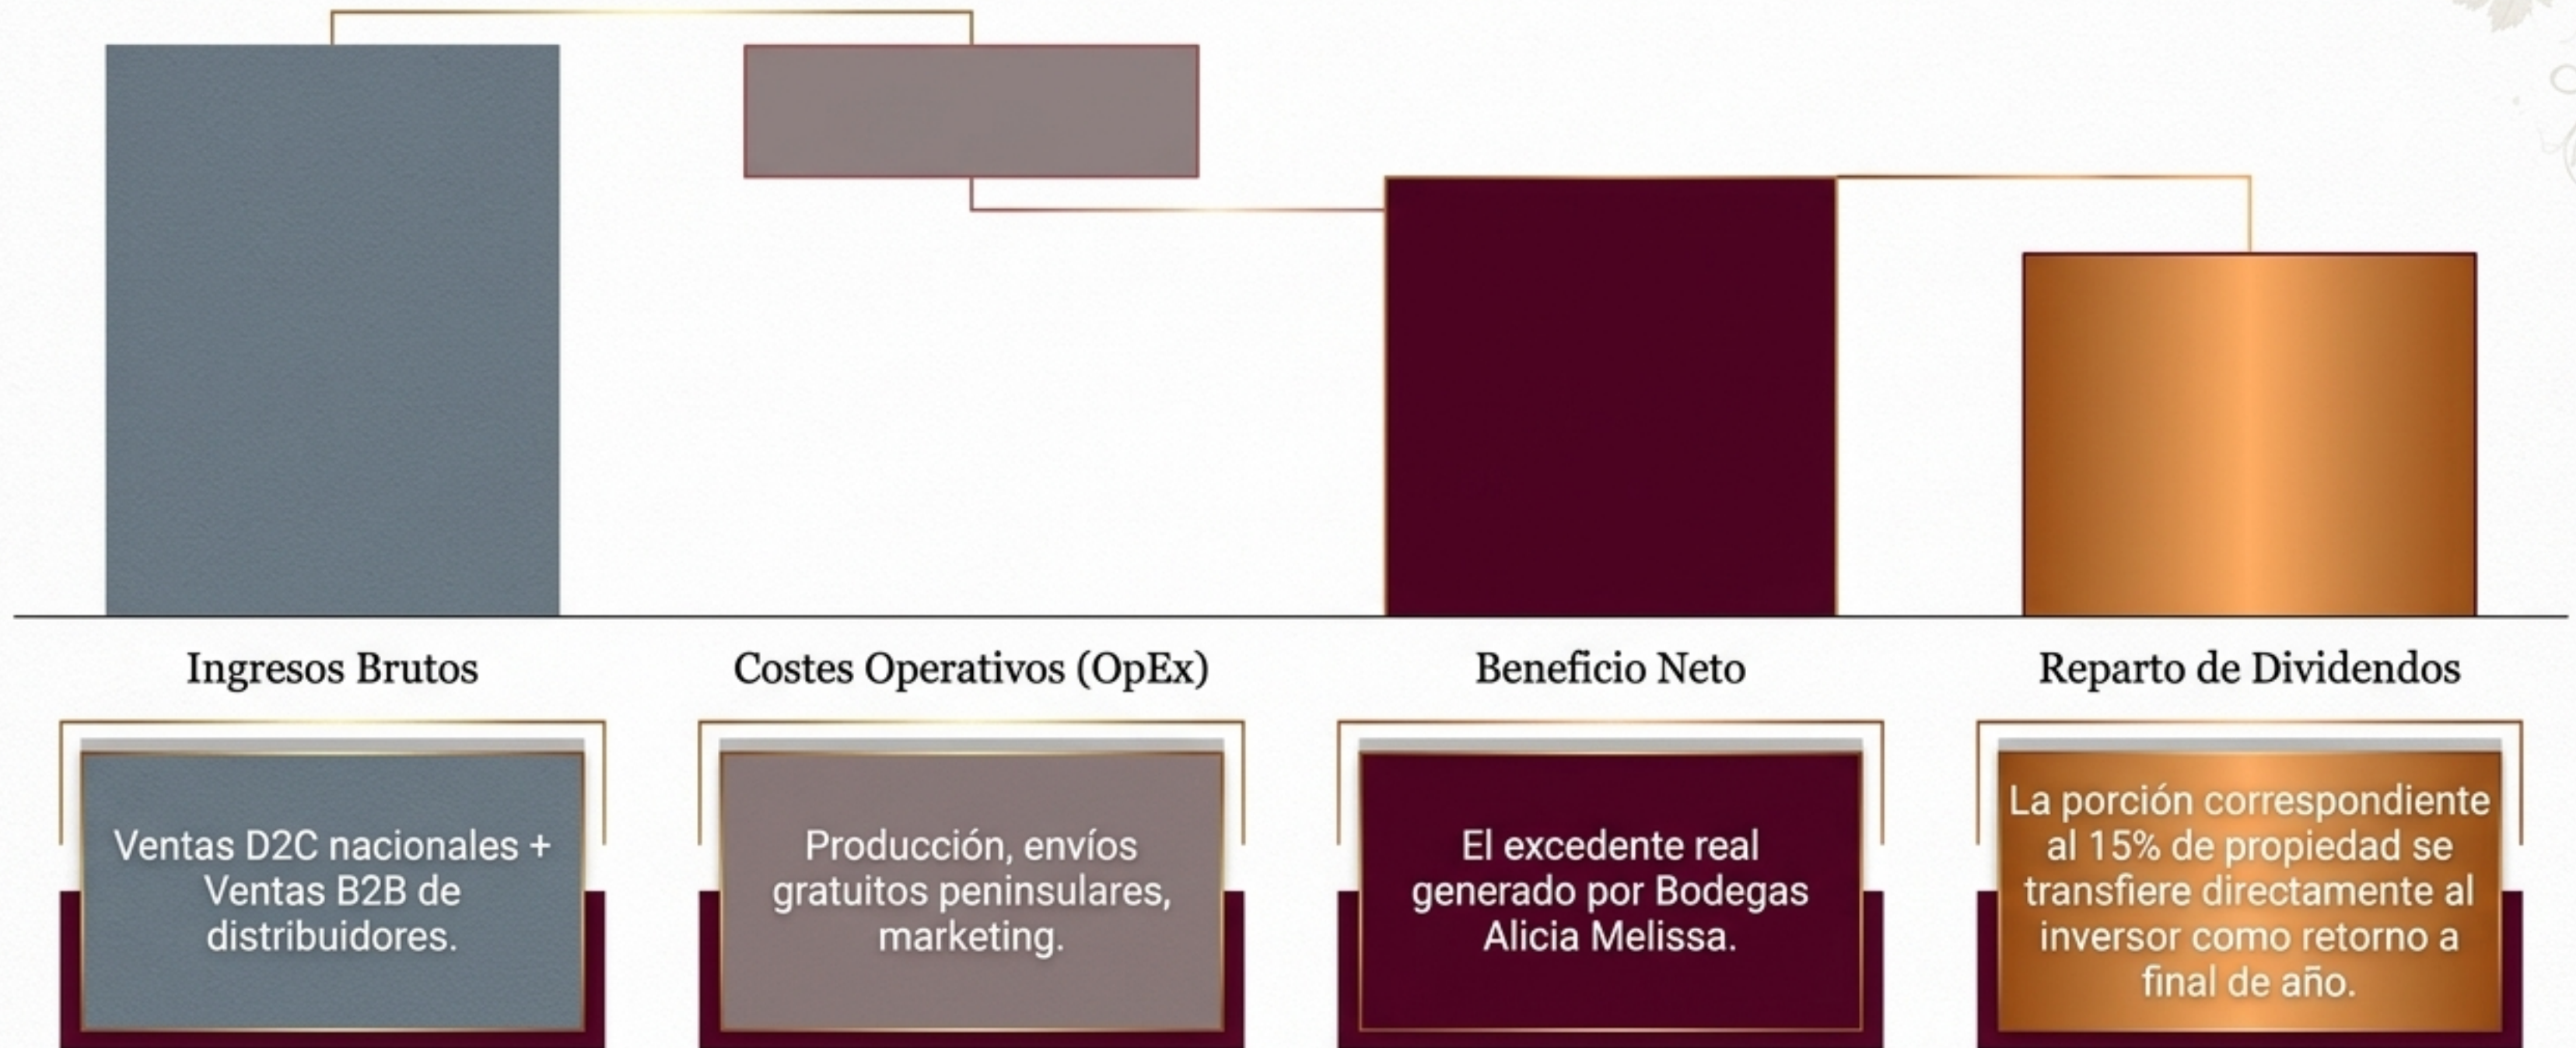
Ingresos Brutos

Costes Operativos (OpEx)

Beneficio Neto

Reparto de Dividendos

Ventas D2C nacionales + Ventas B2B de distribuidores.

Producción, envíos gratuitos peninsulares, marketing.

El excedente real generado por Bodegas Alicia Melissa.

La porción correspondiente al 15% de propiedad se transfiere directamente al inversor como retorno a final de año.